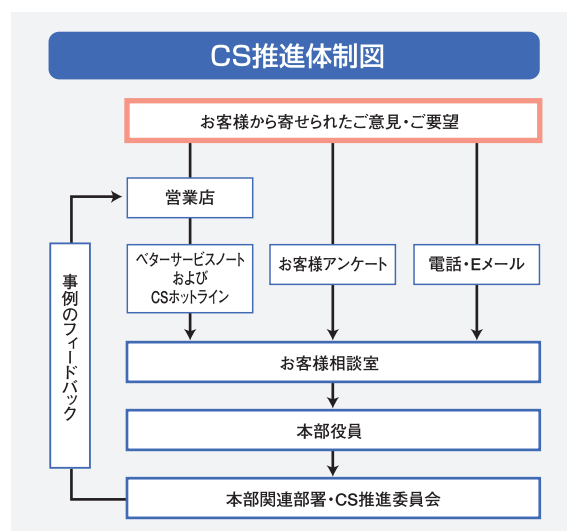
CS推進体制図

お客様から寄せられたご意見・ご要望

営業店

ベターサービスノート
および
CSホットライン

お客様アンケート

電話・Eメール

事例のフィードバック

お客様相談室

本部役員

本部関連部署・CS推進委員会